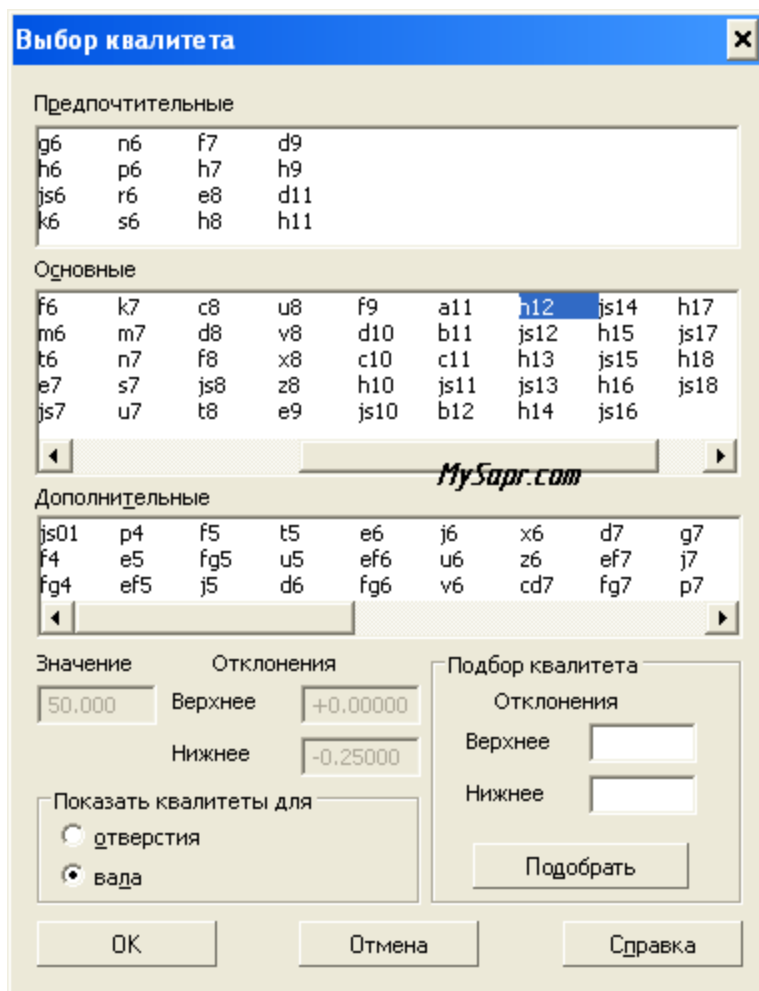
Выбор квалитета

Предпочтительные

| g6 | n6 | f7 | d9 |
|---|---|---|---|
| h6 | p6 | h7 | h9 |
| js6 | r6 | e8 | d11 |
| k6 | s6 | h8 | h11 |

Основные

| f6 | k7 | c8 | u8 | f9 | a11 | h12 | js14 | h17 |
|---|---|---|---|---|---|---|---|---|
| m6 | m7 | d8 | v8 | d10 | b11 | js12 | h15 | js17 |
| t6 | n7 | f8 | x8 | c10 | c11 | h13 | js15 | h18 |
| e7 | s7 | js8 | z8 | h10 | js11 | js13 | h16 | js18 |
| js7 | u7 | t8 | e9 | js10 | b12 | h14 | js16 | |

MySapr.com

Дополнительные

| js01 | p4 | f5 | t5 | e6 | j6 | x6 | d7 | g7 |
|---|---|---|---|---|---|---|---|---|
| f4 | e5 | fg5 | u5 | ef6 | u6 | z6 | ef7 | j7 |
| fg4 | ef5 | j5 | d6 | fg6 | v6 | cd7 | fg7 | p7 |

Значение
50.000
Отклонения
Верхнее +0.00000
Нижнее -0.25000

Показать квалитеты для
отверстия
вала

Подбор квалитета
Отклонения
Верхнее
Нижнее
Подобрать

OK
Отмена
Справка